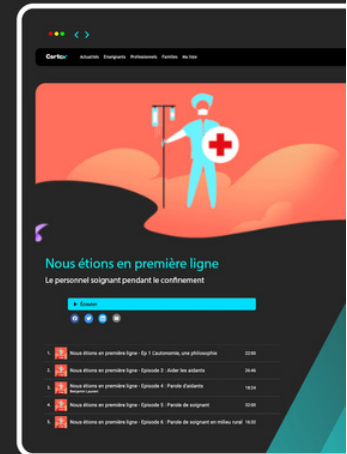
Cortex Actualités Enseignants Professionnels Familles Me faire

Nous étions en première ligne

Le personnel soignant pendant le confinement

▶ Écouter

1. Nous étions en première ligne - Ep 1 L'autonomie, une philosophie 22:09

2. Nous étions en première ligne - Episode 3 : Aider les aidants 24:46

3. Nous étions en première ligne - Episode 4 : Parole d'aidants 18:24

4. Nous étions en première ligne - Episode 5 : Parole de soignant 22:03

5. Nous étions en première ligne - Episode 6 : Parole de soignant en milieu rural 16:32